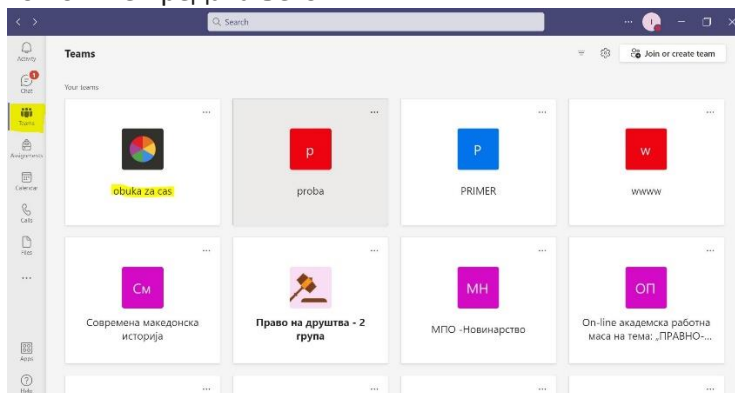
Search

Activity
Chat
Teams
Assignments
Calendar
Calls
Files
...
Apps
Help

Teams

Join or create team

Your teams

obuka za cas

p
proba

P
PRIMER

w
wwww

См
Современа македонска историја

Право на друштва - 2 група

МН
МПО -Новинарство

ОП
On-line академска работна маса на тема: „ПРАВНО-...